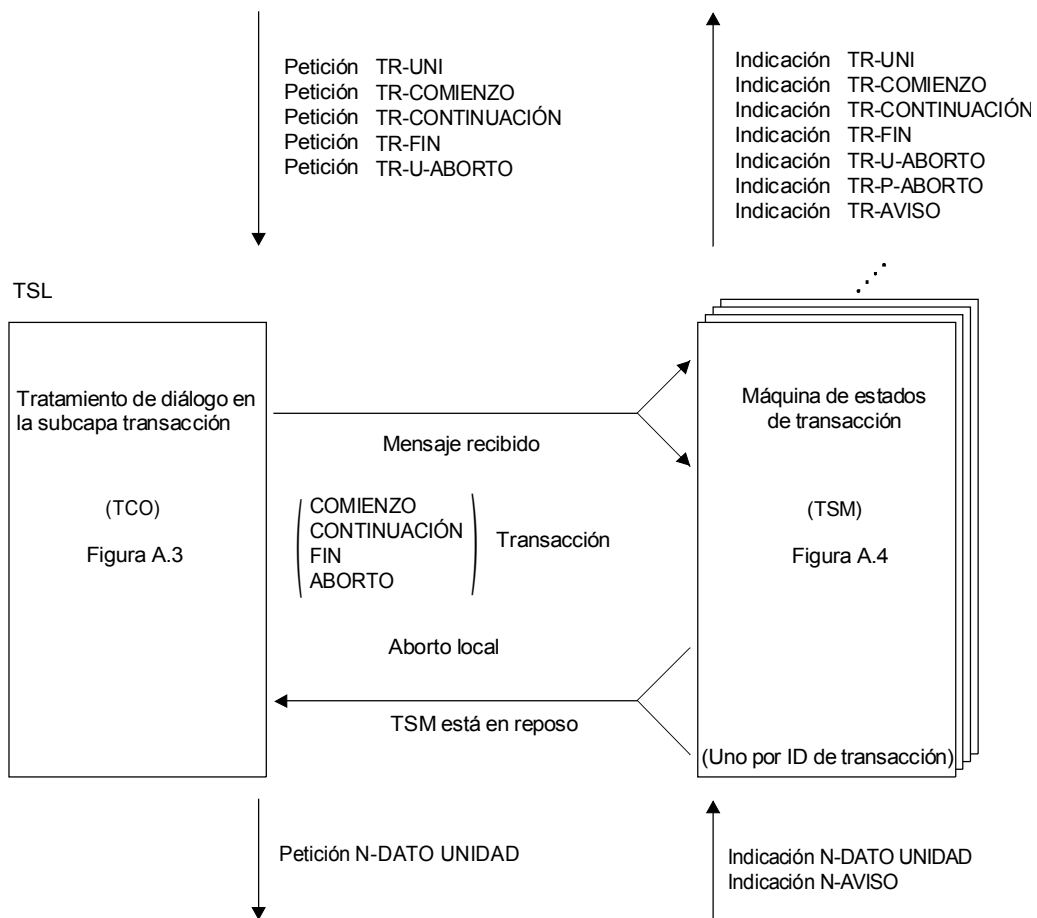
Petición TR-UNI
Petición TR-COMIENZO
Petición TR-CONTINUACIÓN
Petición TR-FIN
Petición TR-U-ABORTO

Indicación TR-UNI
Indicación TR-COMIENZO
Indicación TR-CONTINUACIÓN
Indicación TR-FIN
Indicación TR-U-ABORTO
Indicación TR-P-ABORTO
Indicación TR-AVISO

TSL

Tratamiento de diálogo en la subcapa transacción

(TCO)

Figura A.3

Mensaje recibido

COMIENZO
CONTINUACIÓN
FIN
ABORTO

Transacción

Aborto local

TSM está en reposo

Máquina de estados de transacción

(TSM)

Figura A.4

(Uno por ID de transacción)

Petición N-DATO UNIDAD

Indicación N-DATO UNIDAD
Indicación N-AVISO